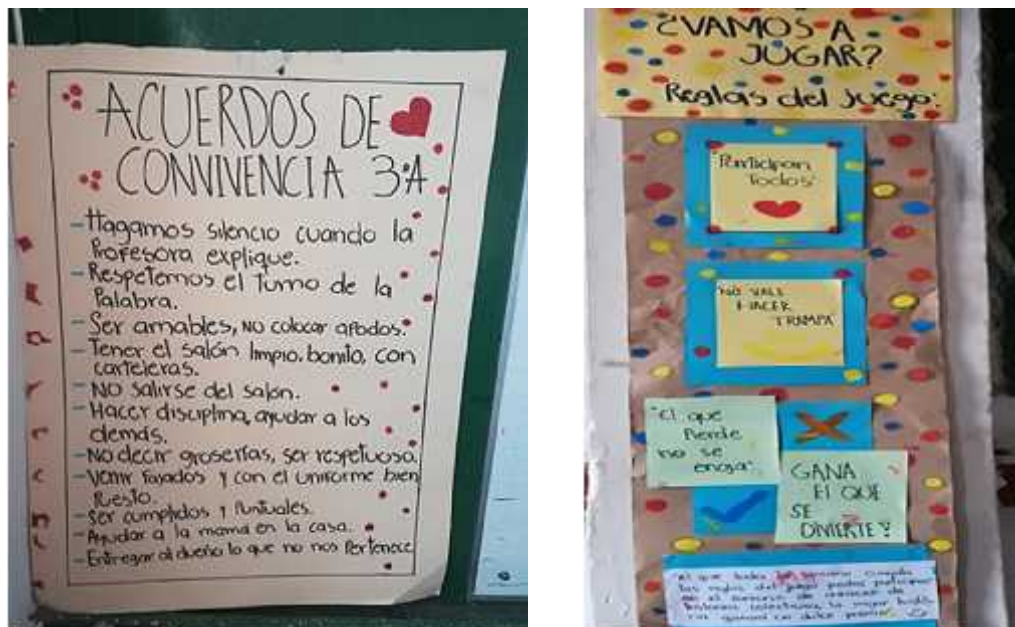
ACUERDOS DE CONVIVENCIA 3ºA

-Hagamos silencio cuando la Profesora explique.
-Respetemos el turno de la Palabra.
-Ser amables, no colocar apodos.
-Tener el salón limpio, bonito, con carteleras.
-No salirse del salón.
-Hacer disciplina, ayudar a los demás.
-No decir groserías, ser respetuoso.
-Venir fajados y con el uniforme bien puesto.
-Ser cumplidos y puntuales.
-Ayudar a la mamá en la casa.
-Entregar al dueño lo que no nos pertenece.

¿VAMOS A JUGAR?
Reglas del Juego:

Participan Todos

No vale hacer trampa

"El que pierde no se enoja"

GANA El QUE SE DIVIERTE!

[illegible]